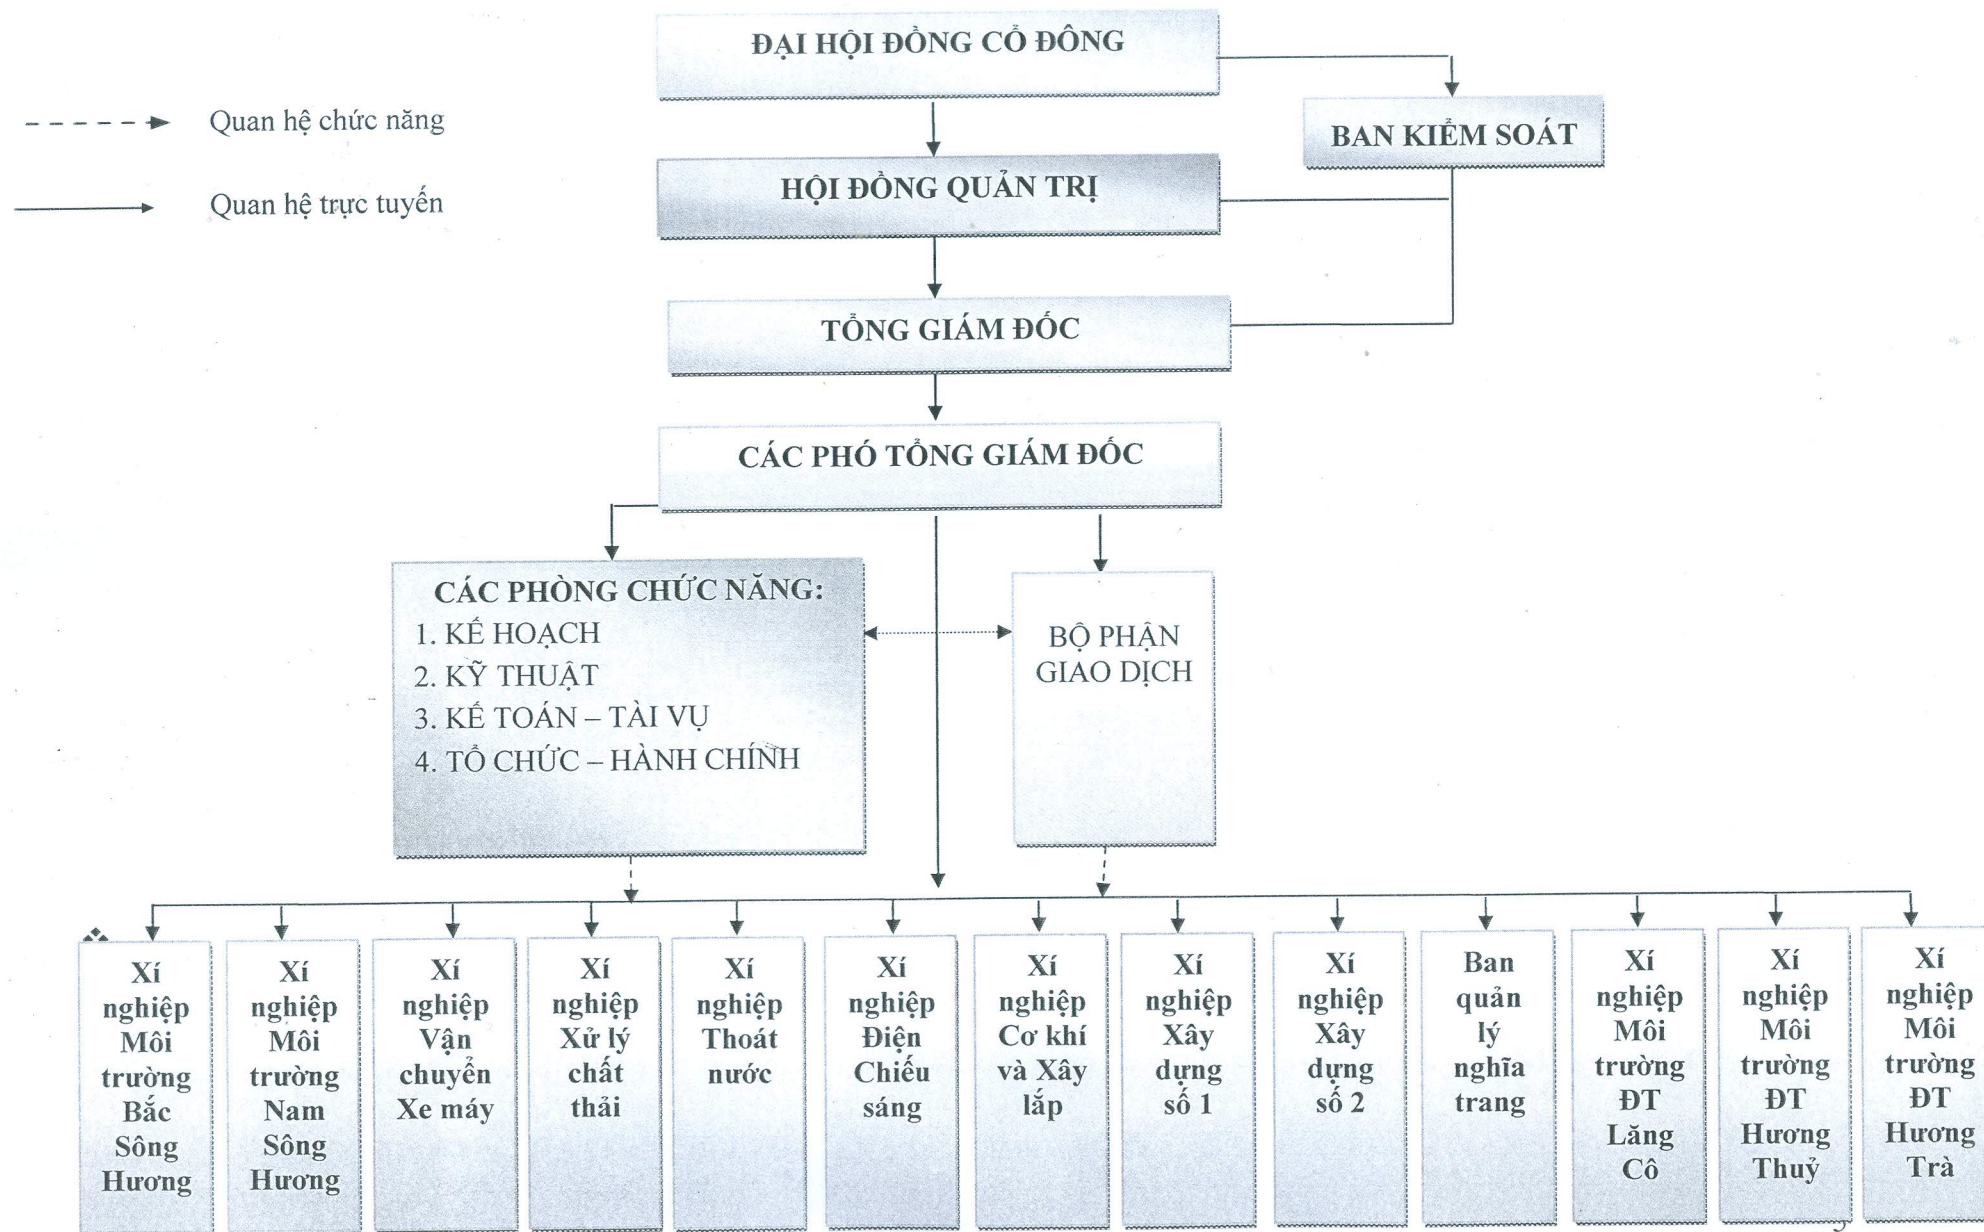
Quan hệ chức năng

Quan hệ trực tuyến

ĐẠI HỘI ĐỒNG CỔ ĐÔNG

BAN KIỂM SOÁT

HỘI ĐỒNG QUẢN TRỊ

TỔNG GIÁM ĐỐC

CÁC PHÓ TỔNG GIÁM ĐỐC

CÁC PHÒNG CHỨC NĂNG:
1. KẾ HOẠCH
2. KỸ THUẬT
3. KẾ TOÁN – TÀI VỤ
4. TỔ CHỨC – HÀNH CHÍNH

BỘ PHẬN GIAO DỊCH

Xí nghiệp Môi trường Bắc Sông Hương

Xí nghiệp Môi trường Nam Sông Hương

Xí nghiệp Vận chuyển Xe máy

Xí nghiệp Xử lý chất thải

Xí nghiệp Thoát nước

Xí nghiệp Điện Chiếu sáng

Xí nghiệp Cơ khí và Xây lắp

Xí nghiệp Xây dựng số 1

Xí nghiệp Xây dựng số 2

Ban quản lý nghĩa trang

Xí nghiệp Môi trường ĐT Lăng Cô

Xí nghiệp Môi trường ĐT Hương Thuỷ

Xí nghiệp Môi trường ĐT Hương Trà